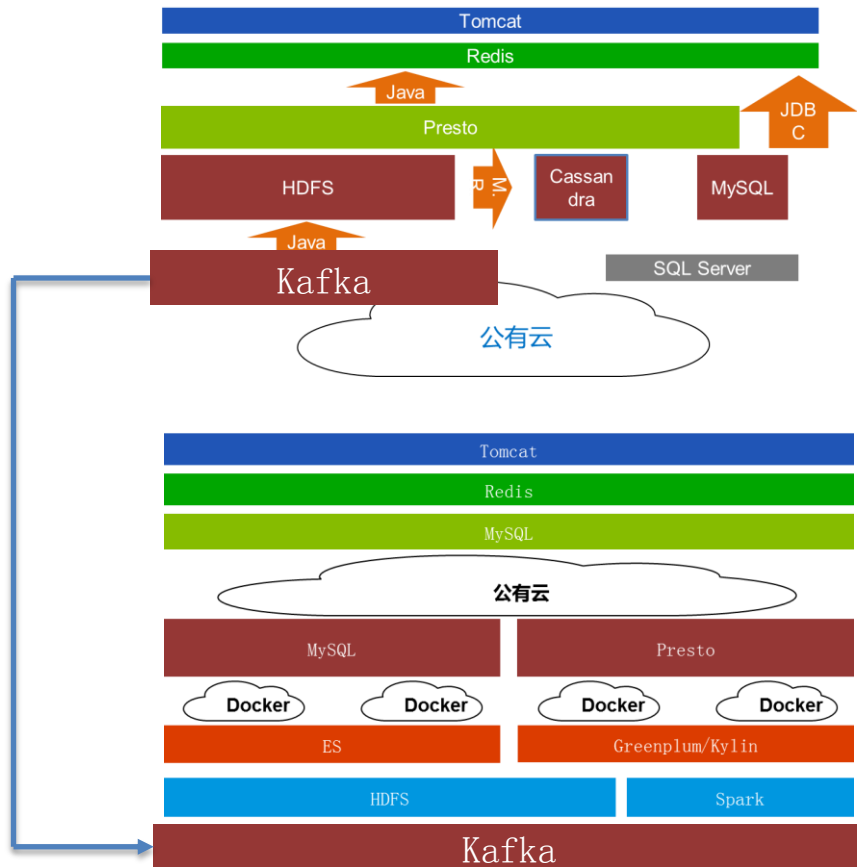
Tomcat

Redis

Java

JDBC

Presto

HDFS

M. R

Cassandra

MySQL

Java

Kafka

SQL Server

公有云

Tomcat

Redis

MySQL

公有云

MySQL

Presto

Docker

Docker

Docker

Docker

ES

Greenplum/Kylin

HDFS

Spark

Kafka